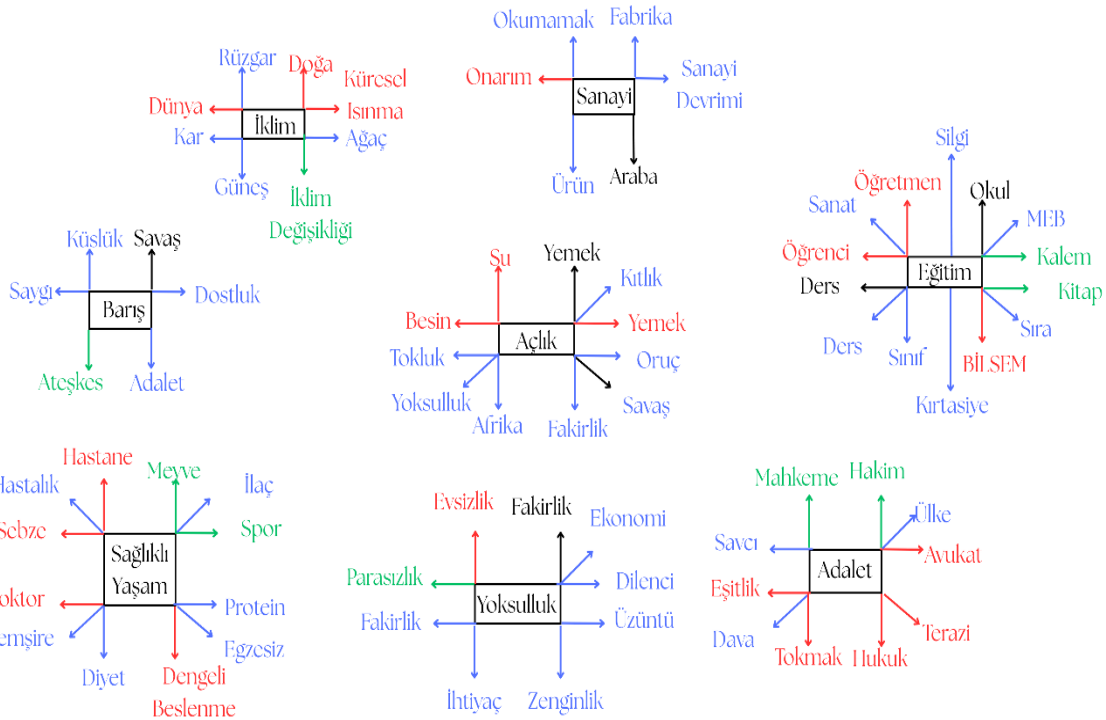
Rüzgar
Doğa
Küresel Isınma
Dünya
İklim
Kar
Ağaç
Güneş
İklim Değişikliği

Okumamak
Fabrika
Onarım
Sanayi
Sanayi Devrimi
Ürün
Araba

Silgi
Öğretmen
Okul
Sanat
MEB
Öğrenci
Kalem
Eğitim
Ders
Kitap
Sıra
Ders
Sınıf
BİLSEM
Kırtasiye

Küslük
Savaş
Saygı
Barış
Dostluk
Ateşkes
Adalet

Su
Yemek
Kıtlık
Besin
Yemek
Açlık
Tokluk
Oruç
Yoksulluk
Savaş
Afrika
Fakirlik

Hastane
Meyve
İlaç
Hastalık
Sebze
Spor
Sağlıklı Yaşam
Doktor
Protein
Hemşire
Egzersiz
Diyet
Dengeli Beslenme

Evsizlik
Fakirlik
Ekonomi
Parasızlık
Dilenci
Fakirlik
Yoksulluk
Üzüntü
İhtiyaç
Zenginlik

Mahkeme
Hakim
Ülke
Savcı
Avukat
Eşitlik
Adalet
Dava
Terazi
Tokmak
Hukuk